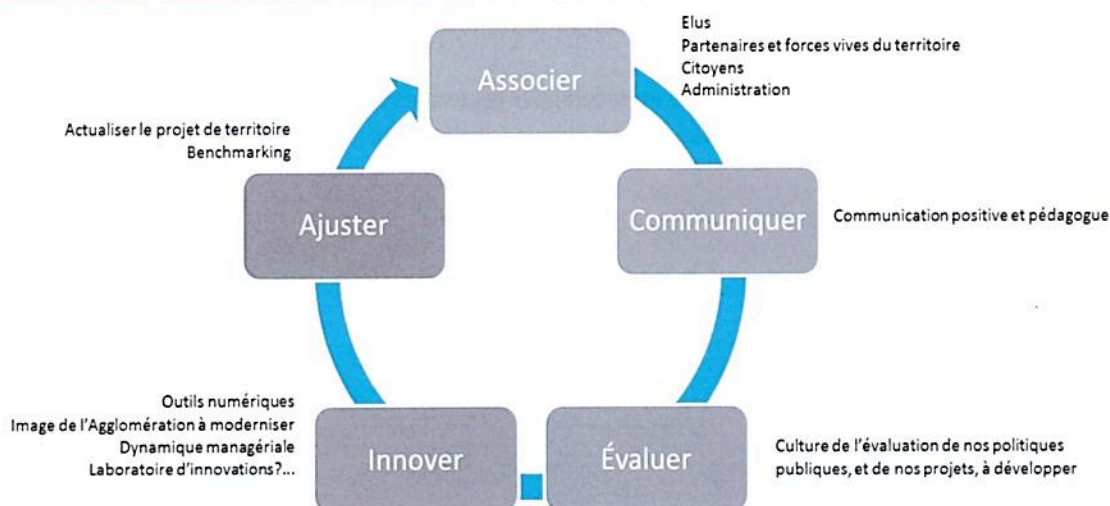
Associer

Elus
Partenaires et forces vives du territoire
Citoyens
Administration

Actualiser le projet de territoire
Benchmarking

Ajuster

Communiquer

Communication positive et pédagogue

Outils numériques
Image de l'Agglomération à moderniser
Dynamique managériale
Laboratoire d'innovations?...

Innover

Évaluer

Culture de l'évaluation de nos politiques publiques, et de nos projets, à développer